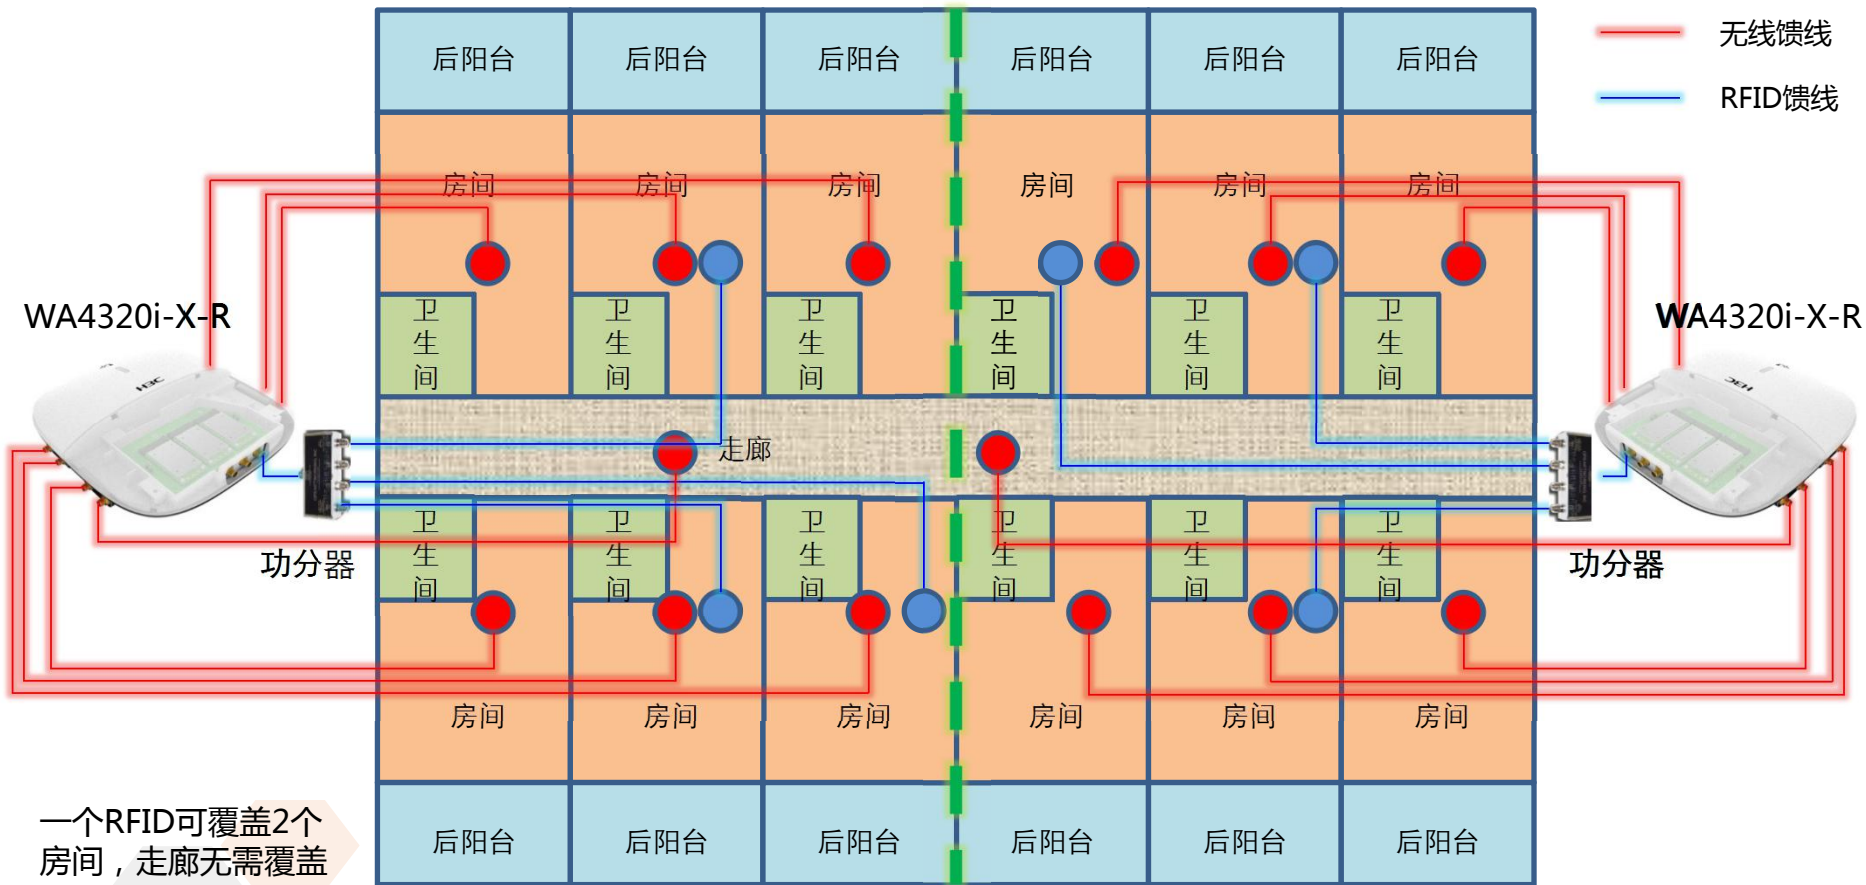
后阳台 后阳台 后阳台 后阳台 后阳台 后阳台

无线馈线

RFID馈线

房间 房间 房间 房间 房间 房间

WA4320i-X-R

WA4320i-X-R

卫生间 卫生间 卫生间 卫生间 卫生间 卫生间

走廊

卫生间 卫生间 卫生间 卫生间 卫生间 卫生间

功分器

功分器

房间 房间 房间 房间 房间 房间

一个RFID可覆盖2个房间，走廊无需覆盖

后阳台 后阳台 后阳台 后阳台 后阳台 后阳台